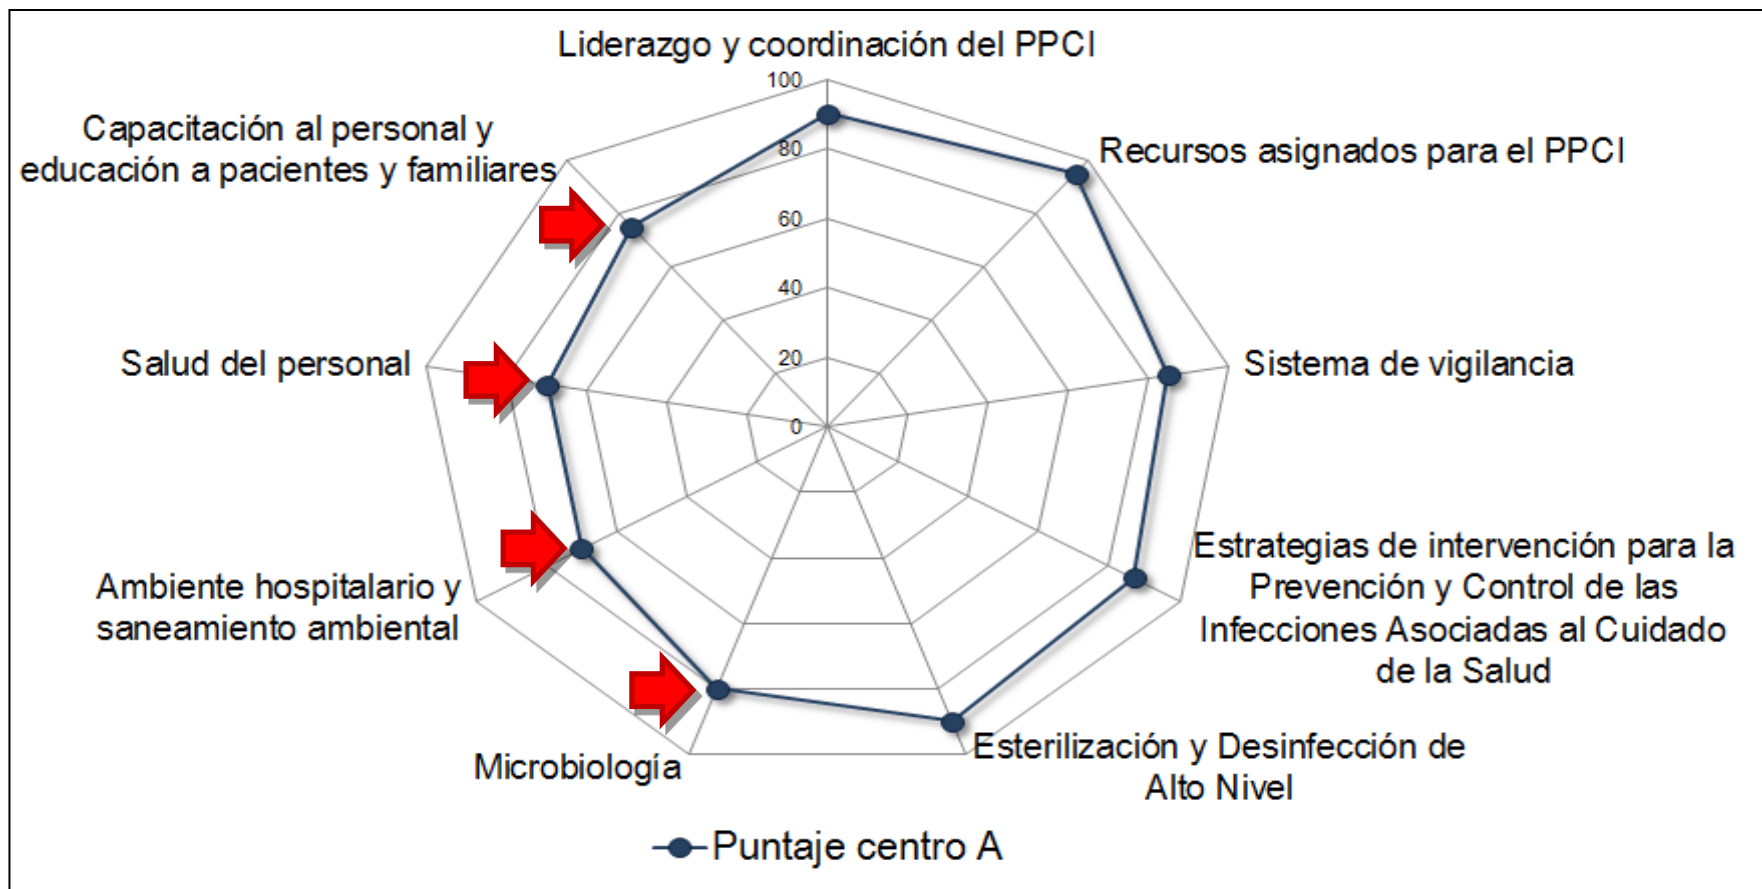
Liderazgo y coordinación del PPCI

100
80
60
40
20
0

Recursos asignados para el PPCI

Sistema de vigilancia

Estrategias de intervención para la Prevención y Control de las Infecciones Asociadas al Cuidado de la Salud

Esterilización y Desinfección de Alto Nivel

Microbiología

Ambiente hospitalario y saneamiento ambiental

Salud del personal

Capacitación al personal y educación a pacientes y familiares

Puntaje centro A